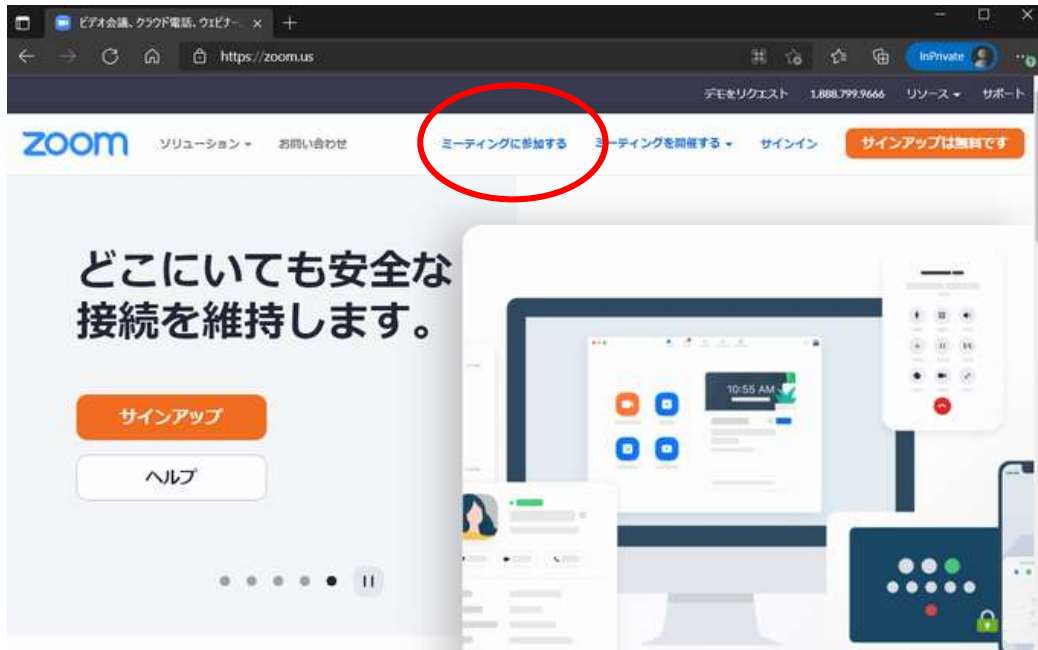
ビデオ会議、クラウド電話、ウェビナー ×

https://zoom.us

InPrivate

デモをリクエスト 1.888.799.9666 リソース サポート

zoom ソリューション お問い合わせ ミーティングに参加する ミーティングを開催する サインイン サインアップは無料です

どこにいても安全な接続を維持します。

サインアップ

ヘルプ

10:55 AM